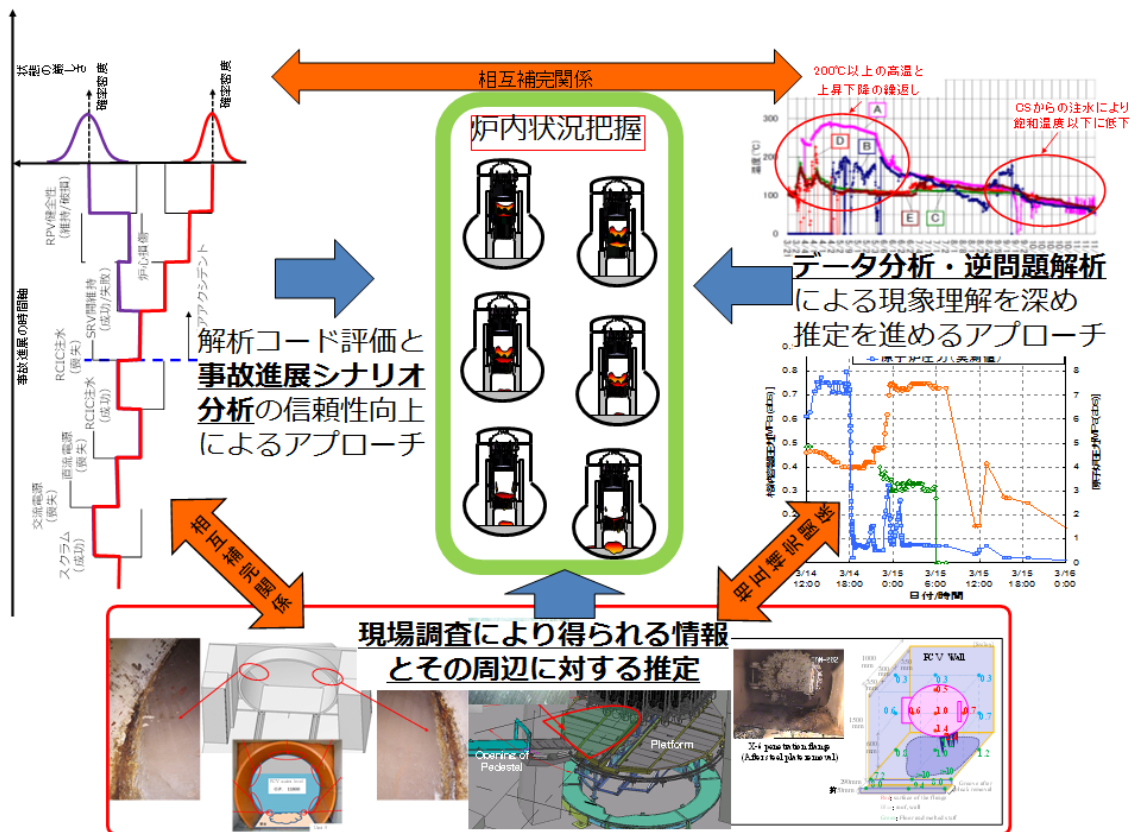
相互補完関係

状態の確からしさ

確率密度

確率密度

事故進展の時間軸

スクラム（成功）

交流電源（喪失）

直流電源（喪失）

RCIC注水（成功）

RCIC注水（喪失）

SRV開維持（成功/失敗）

RPV健全性（維持/破損）

炉心損傷

アクシデント

解析コード評価と**事故進展シナリオ分析**の信頼性向上によるアプローチ

炉内状況把握

200℃以上の高温と上昇下降の繰返し

CSからの注水により飽和温度以下に低下

A

B

D

E

C

**データ分析・逆問題解析**による現象理解を深め推定を進めるアプローチ

原子炉圧力（実測値）

3/14 12:00

3/14 18:00

3/15 0:00

3/15 6:00

3/15 12:00

3/15 18:00

3/16 0:00

日付/時間

相互補完関係

相互補完関係

**現場調査により得られる情報とその周辺に対する推定**

Opening of Pedestal

Platform

X-6 penetration flange (After lead plate removal)

RPV Wall

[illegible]